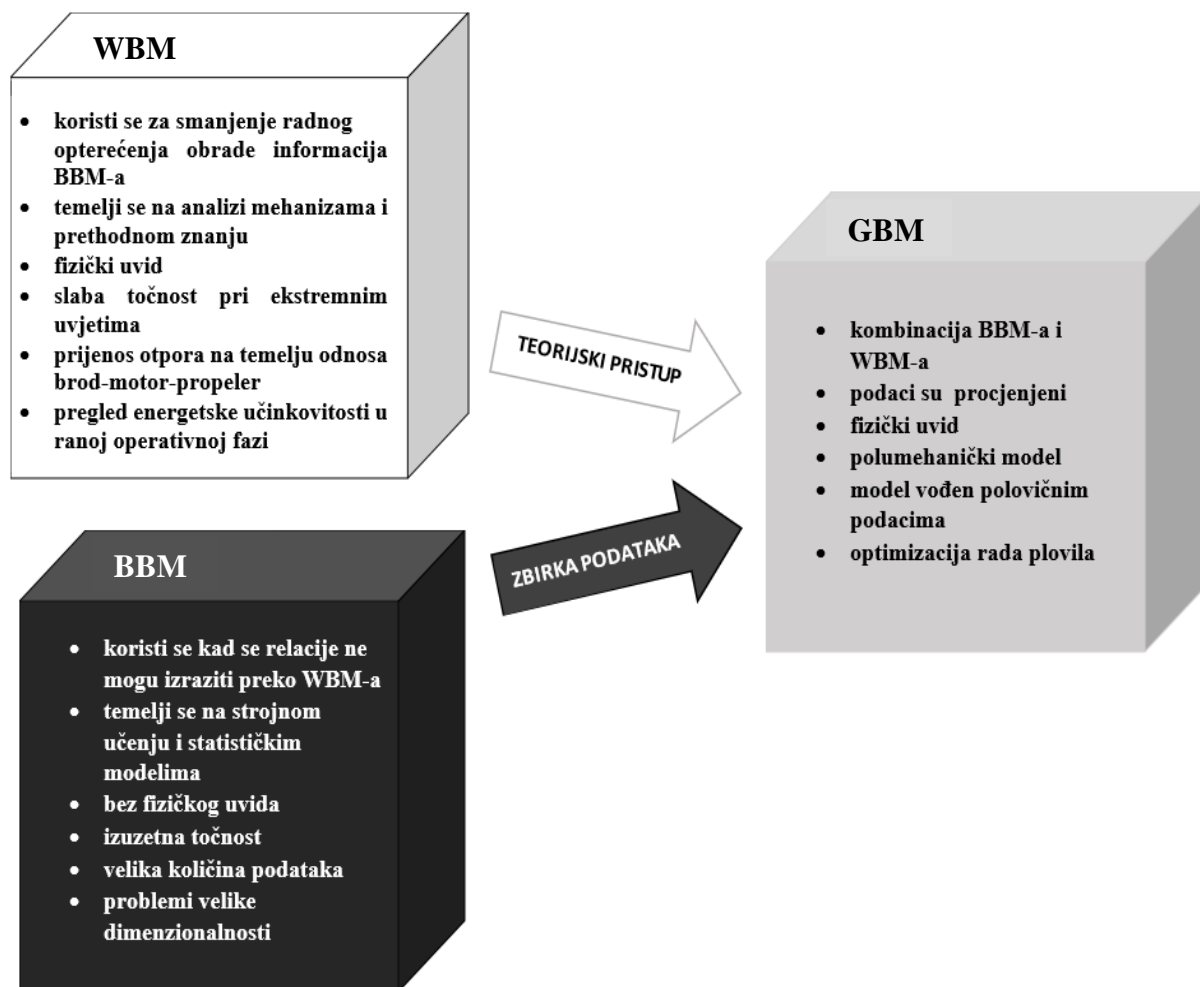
WBM

- koristi se za smanjenje radnog opterećenja obrade informacija BBM-a
- temelji se na analizi mehanizama i prethodnom znanju
- fizički uvid
- slaba točnost pri ekstremnim uvjetima
- prijenos otpora na temelju odnosa brod-motor-propeler
- pregled energetske učinkovitosti u ranoj operativnoj fazi

TEORIJSKI PRISTUP

GBM

- kombinacija BBM-a i WBM-a
- podaci su procjenjeni
- fizički uvid
- polumehanički model
- model vođen polovičnim podacima
- optimizacija rada plovila

ZBIRKA PODATAKA

BBM

- koristi se kad se relacije ne mogu izraziti preko WBM-a
- temelji se na strojnom učenju i statističkim modelima
- bez fizičkog uvida
- izuzetna točnost
- velika količina podataka
- problemi velike dimenzionalnosti